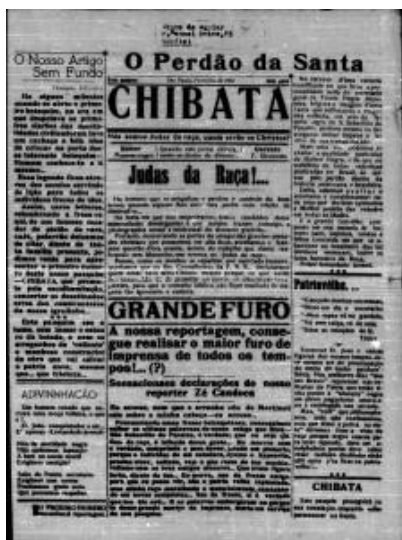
O Nosso Artigo Sem Fundo

O Perdão da Santa

CHIBATA

Judas da Raça!...

GRANDE FURO

A nossa reportagem, conseguiu realisar o maior furo de imprensa de todos os tempos!... (?)

Sensacionaes declarações do nosso reporter Zé Candeia

ADIVINHAÇÃO

Patriotinho...

CHIBATA

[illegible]